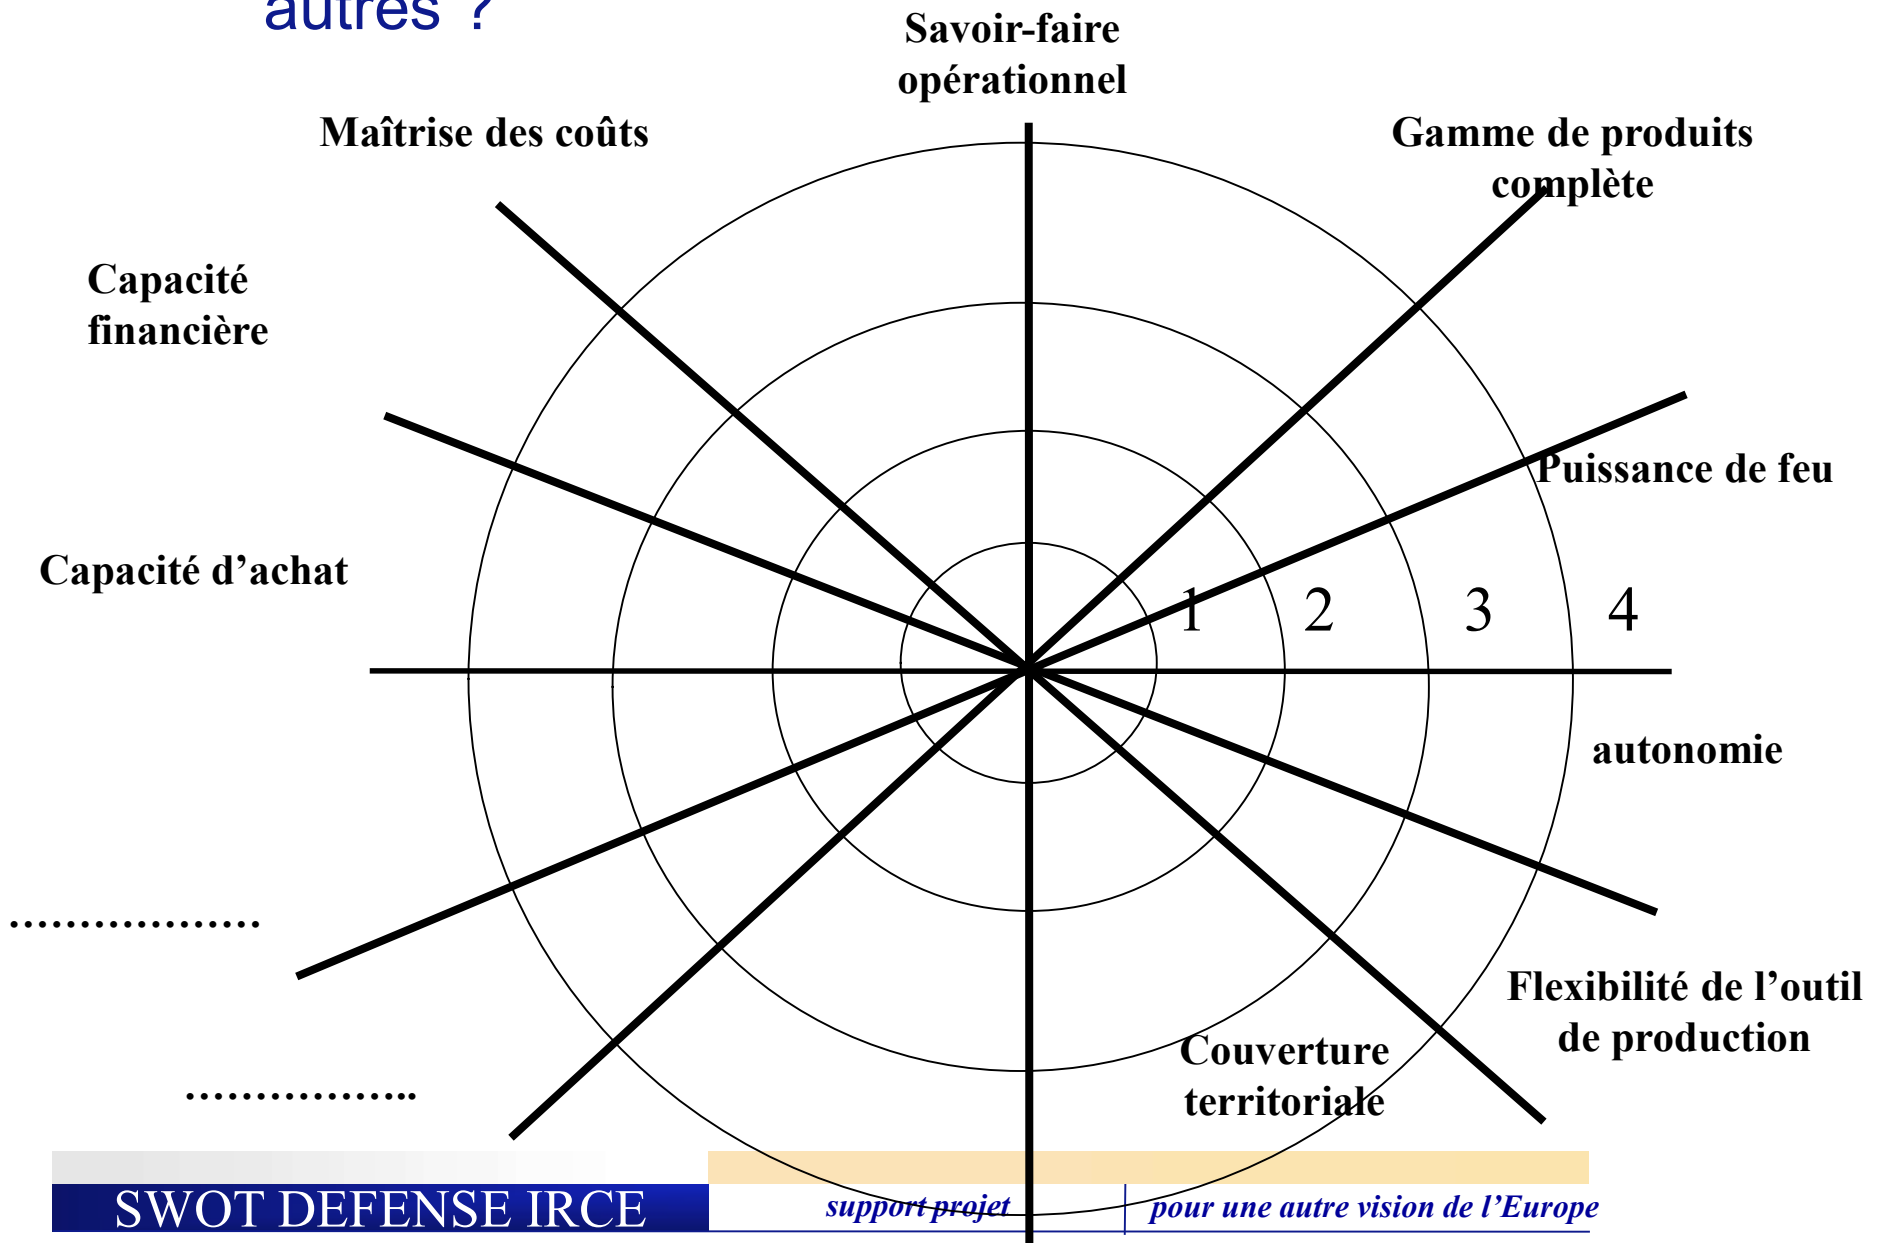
autres ?

Savoir-faire opérationnel

Maîtrise des coûts

Gamme de produits complète

Capacité financière

Puissance de feu

Capacité d'achat

1 2 3 4

autonomie

………………

Flexibilité de l'outil de production

Couverture territoriale

……………..

SWOT DEFENSE IRCE

support projet

pour une autre vision de l'Europe